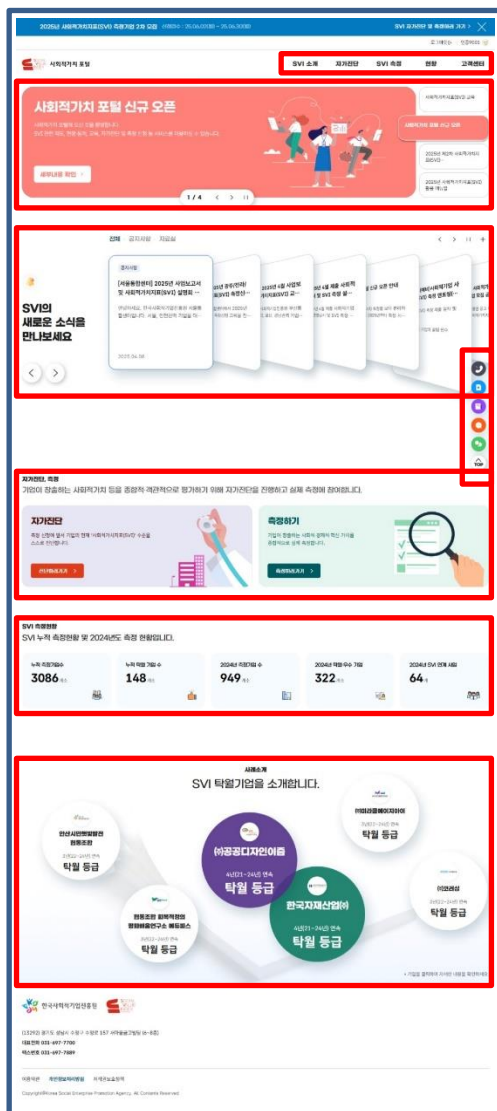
2025년 사회적가치지표(SVI) 측정기업 2차 모집 (접수기간 : 25.06.00(00) ~ 25.06.30(00))

SVI 참여하려면 지금 클릭

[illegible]

사회적가치 포털

SVI 소개 | 자가진단 | SVI 측정 | 현황 | 고객센터

사회적가치 포털 신규 오픈

사회적가치 포털이 새롭게 단장했습니다. SVI 관련 제도, 측정 절차, 교육, 자가진단 및 측정 신청 등 서비스를 이용하실 수 있습니다.

세부내용 확인 >

1 / 4

사회적가치 포털 신규 오픈

2025년 제2차 사회적가치지표(SVI) 측정

2025년 사회적가치지표(SVI) 활용 가이드

전체 | 공지사항 | 자료실

SVI의 새로운 소식을 만나보세요

공지사항

[서울통합센터] 2025년 사업보고서 및 사회적가치지표(SVI) 설명회 ...

2025.04.08

2025년 공정(인재) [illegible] (SVI) 측정신 ...

2025년 4월 사업보 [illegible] 지표(SVI) 교 ...

2025년 4월 제출 사회적 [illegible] 및 SVI 측정 설 ...

신규 오픈 안내

[사회적기업 사 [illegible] 측정 ...

TOP

자가진단, 측정

기업이 창출하는 사회적가치 등을 종합적·객관적으로 평가하기 위해 자가진단을 진행하고 실제 측정에 참여합니다.

자가진단

측정 신청에 앞서 기업의 현재 사회적가치지표(SVI) 수준을 스스로 진단합니다.

자가진단하기 >

측정하기

기업이 창출하는 사회적·경제적·혁신 가치를 종합적으로 살펴 측정합니다.

측정신청하기 >

SVI 측정현황

SVI 누적 측정현황 및 2024년도 측정 현황입니다.

| 누적 측정기업수 | 누적 탁월 기업 수 | 2024년 측정기업 수 | 2024년 탁월·우수 기업 | 2024년 SVI 연계 사업 |
|---|---|---|---|---|
| 3086 개소 | 148 개소 | 949 개소 | 322 개소 | 64 개 |

사례소개

SVI 탁월기업을 소개합니다.

안산시민햇빛발전협동조합
23년(22~24년) 연속
탁월 등급

(주)이피플에이치아이
23년(22~24년) 연속
탁월 등급

(주)공공디자인이즘
4년(21~24년) 연속
탁월 등급

한국자재산업(주)
4년(21~24년) 연속
탁월 등급

협동조합 회복적정의 평화배움연구소 에듀피스
23년(22~24년) 연속
탁월 등급

(주)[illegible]
23년(22~24년) 연속
탁월 등급

* 기업을 클릭하여 자세한 내용을 확인하세요

한국사회적기업진흥원

(13292) 경기도 성남시 수정구 수정로 157 사회적경제원(성남시) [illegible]
대표전화 031-697-7700
팩스번호 031-697-7889

이용약관 | 개인정보처리방침 | 이메일무단수집거부

Copyright©Korea Social Enterprise Promotion Agency. All Contents Reserved.